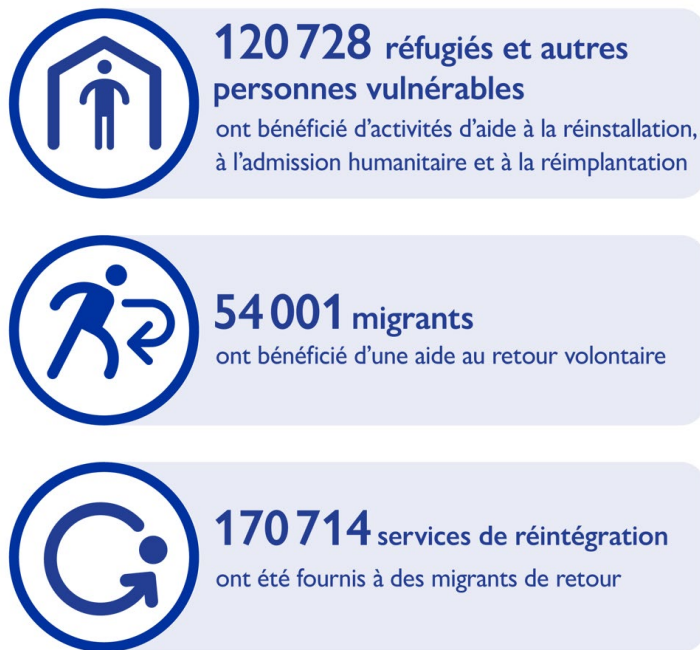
120 728 réfugiés et autres personnes vulnérables
ont bénéficié d’activités d’aide à la réinstallation, à l’admission humanitaire et à la réimplantation

54 001 migrants
ont bénéficié d’une aide au retour volontaire

170 714 services de réintégration
ont été fournis à des migrants de retour